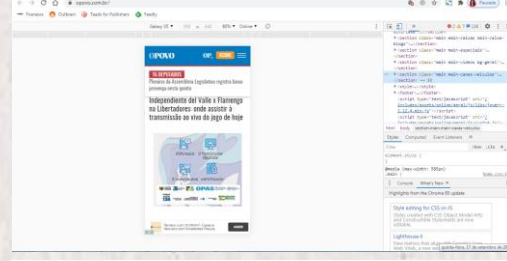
opovo.com.br/

Finanças Outbrain Teads for Publishers Feedly

Galaxy S5 360 x 640 60% Online

O POVO OP+ ASSINE

EL REPÓRTER

Plenário da Assembleia Legislativa registra baixo presença nesta quinta

Independiente del Valle x Flamengo na Libertadores: onde assistir à transmissão ao vivo do jogo de hoje

OPAS

<section class="main-main-ultimas-videos">

</section>

<script type="text/javascript" src="

Styles Computed Event Listeners

Filter :hov .cls +

element.style {
}

@media (max-width: 595px)

Console What's New

Highlights from the Chrome 85 update

Style editing for CSS-in-JS

Lighthouse 6